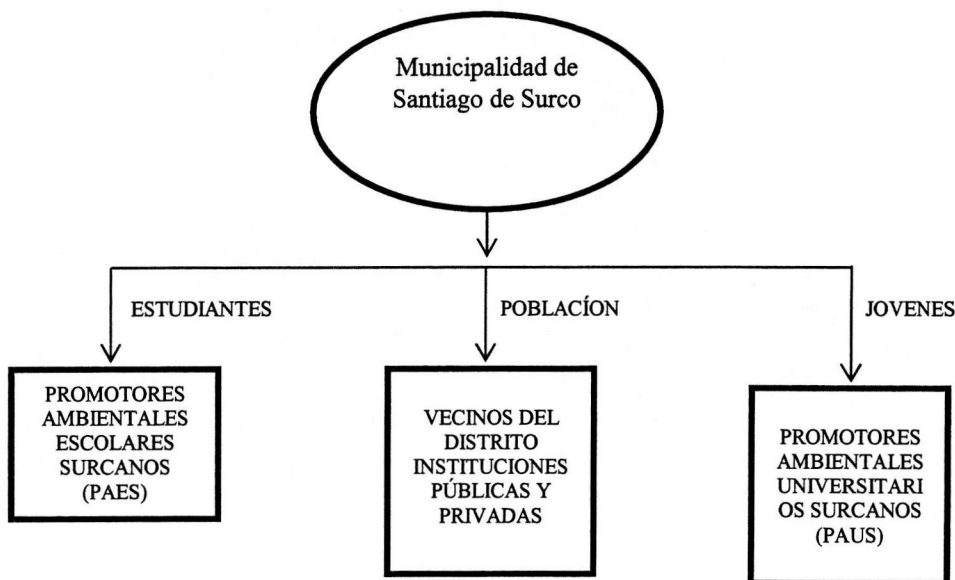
Municipalidad de Santiago de Surco

ESTUDIANTES

POBLACÍON

JOVENES

PROMOTORES AMBIENTALES ESCOLARES SURCANOS (PAES)

VECINOS DEL DISTRITO INSTITUCIONES PÚBLICAS Y PRIVADAS

PROMOTORES AMBIENTALES UNIVERSITARI OS SURCANOS (PAUS)